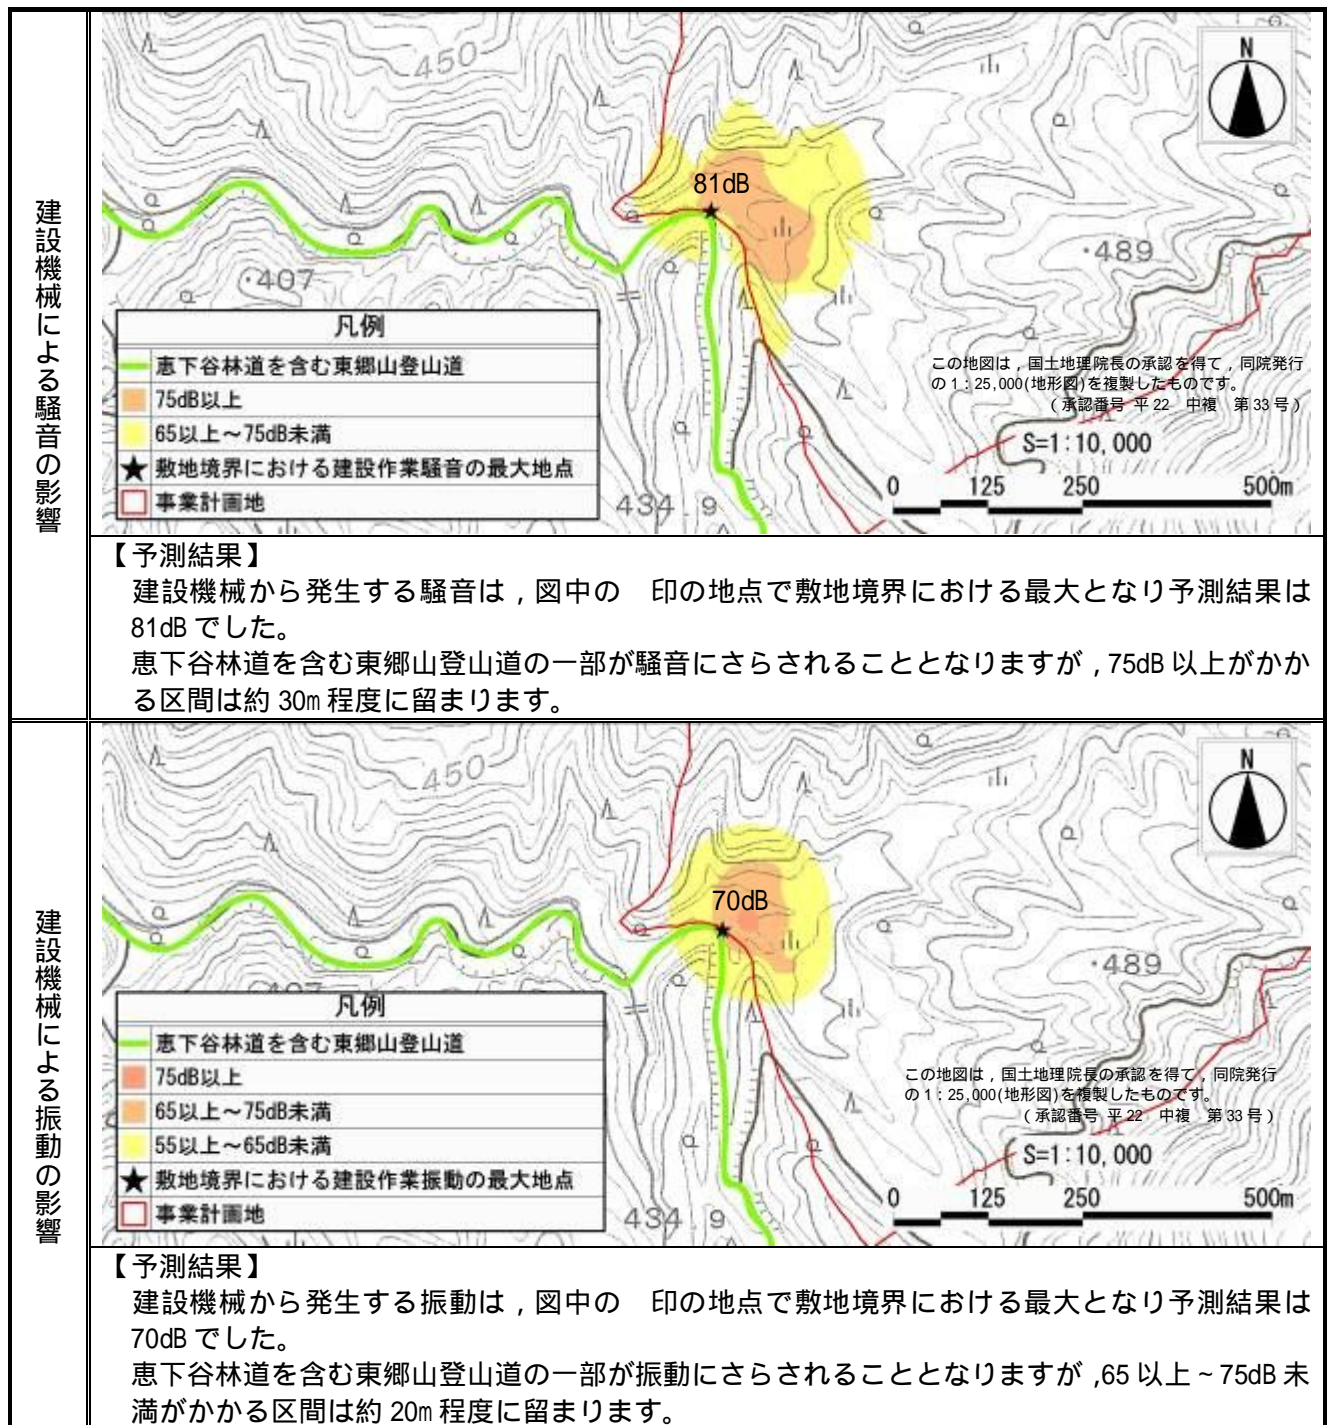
建設機械による騒音の影響

450

81dB

489

407

凡例

恵下谷林道を含む東郷山登山道

75dB以上

65以上～75dB未満

★ 敷地境界における建設作業騒音の最大地点

事業計画地

434.9

この地図は，国土地理院長の承認を得て，同院発行の1：25,000(地形図)を複製したものです。（承認番号 平22 中複 第33号）

S=1:10,000

0 125 250 500m

【予測結果】

建設機械から発生する騒音は，図中の 印の地点で敷地境界における最大となり予測結果は81dBでした。

恵下谷林道を含む東郷山登山道の一部が騒音にさらされることとなりますが，75dB以上がかかる区間は約30m程度に留まります。

建設機械による振動の影響

450

70dB

489

407

凡例

恵下谷林道を含む東郷山登山道

75dB以上

65以上～75dB未満

55以上～65dB未満

★ 敷地境界における建設作業振動の最大地点

事業計画地

434.9

この地図は，国土地理院長の承認を得て，同院発行の1：25,000(地形図)を複製したものです。（承認番号 平22 中複 第33号）

S=1:10,000

0 125 250 500m

【予測結果】

建設機械から発生する振動は，図中の 印の地点で敷地境界における最大となり予測結果は70dBでした。

恵下谷林道を含む東郷山登山道の一部が振動にさらされることとなりますが，65以上～75dB未満がかかる区間は約20m程度に留まります。